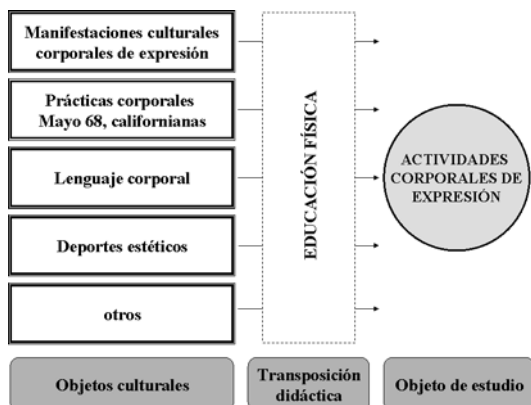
Manifestaciones culturales corporales de expresión

Prácticas corporales Mayo 68, californianas

Lenguaje corporal

Deportes estéticos

otros

EDUCACIÓN FÍSICA

ACTIVIDADES CORPORALES DE EXPRESIÓN

Objetos culturales

Transposición didáctica

Objeto de estudio